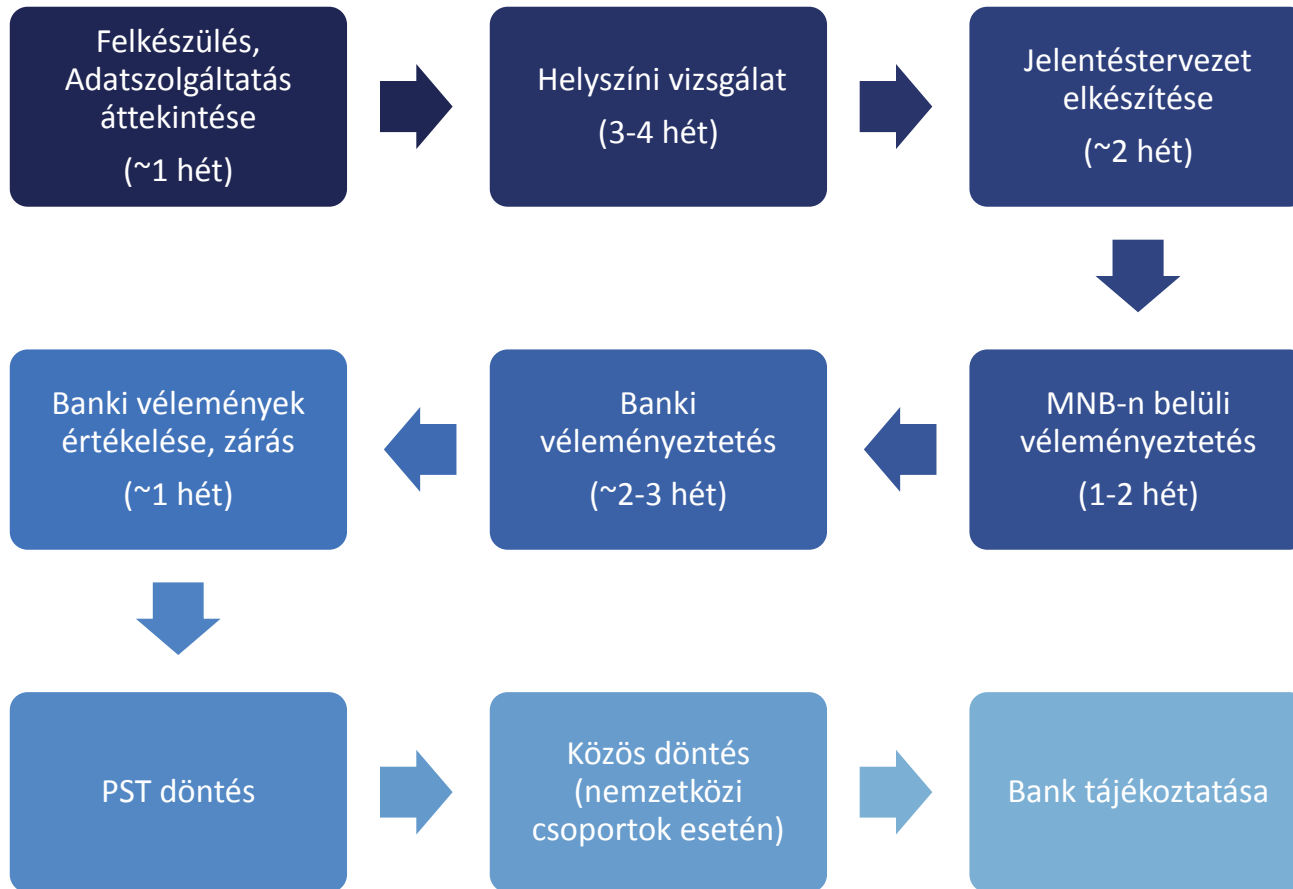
Felkészülés, Adatszolgáltatás áttekintése

(~1 hét)

Helyszíni vizsgálat

(3-4 hét)

Jelentéstervezet elkészítése

(~2 hét)

MNB-n belüli véleményeztetés

(1-2 hét)

Banki véleményeztetés

(~2-3 hét)

Banki vélemények értékelése, zárás

(~1 hét)

PST döntés

Közös döntés (nemzetközi csoportok esetén)

Bank tájékoztatása